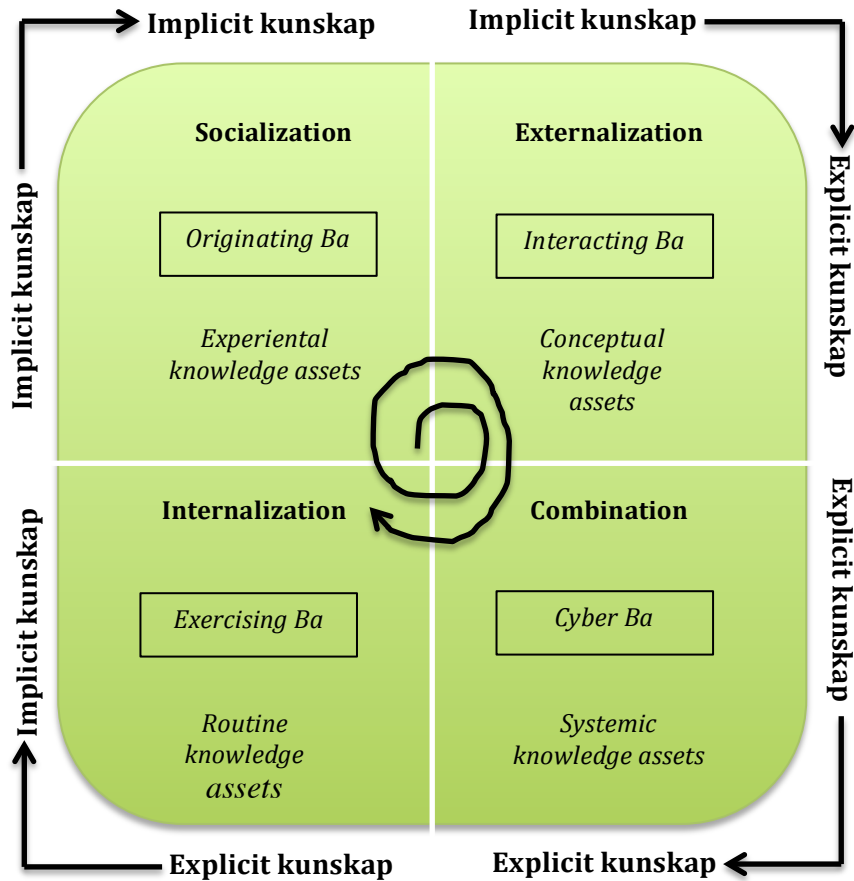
Implicit kunskap

Implicit kunskap

Implicit kunskap

Explicit kunskap

Socialization

Originating Ba

Experiental knowledge assets

Externalization

Interacting Ba

Conceptual knowledge assets

Internalization

Exercising Ba

Routine knowledge assets

Combination

Cyber Ba

Systemic knowledge assets

Implicit kunskap

Explicit kunskap

Explicit kunskap

Explicit kunskap